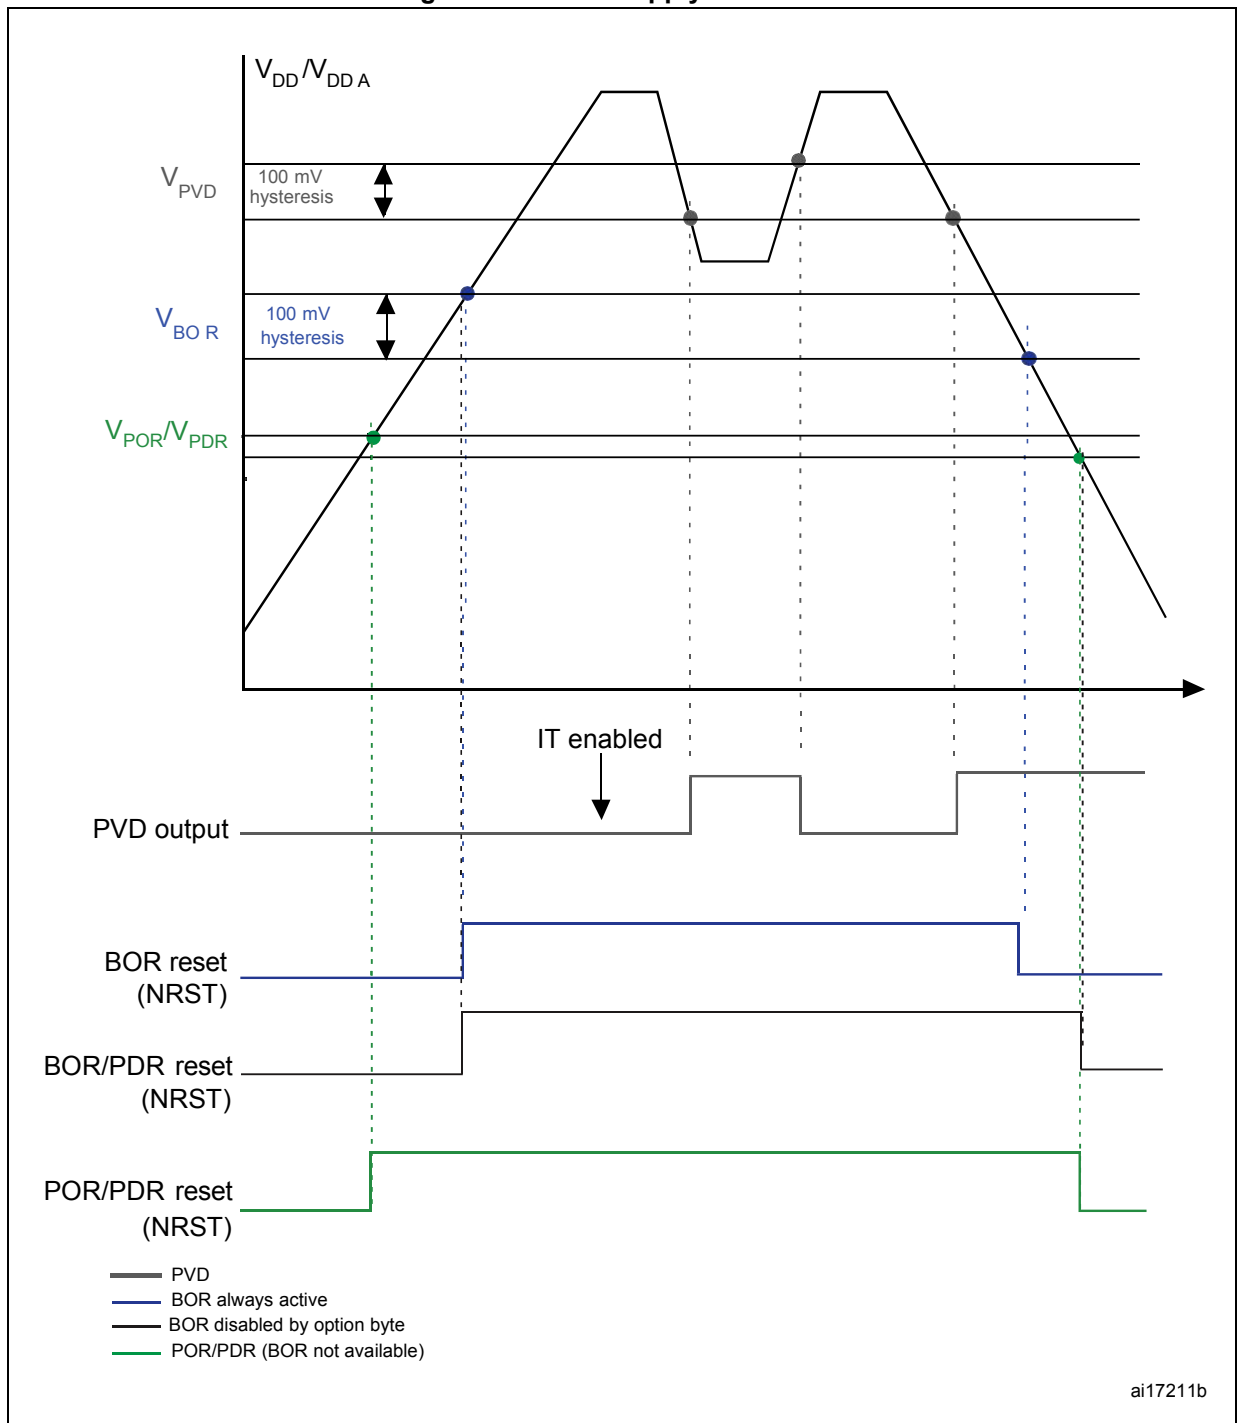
$V_{DD}/V_{DDA}$

$V_{PVD}$

100 mV hysteresis

$V_{BOR}$

100 mV hysteresis

$V_{POR}/V_{PDR}$

IT enabled

PVD output

BOR reset (NRST)

BOR/PDR reset (NRST)

POR/PDR reset (NRST)

PVD
BOR always active
BOR disabled by option byte
POR/PDR (BOR not available)

ai17211b